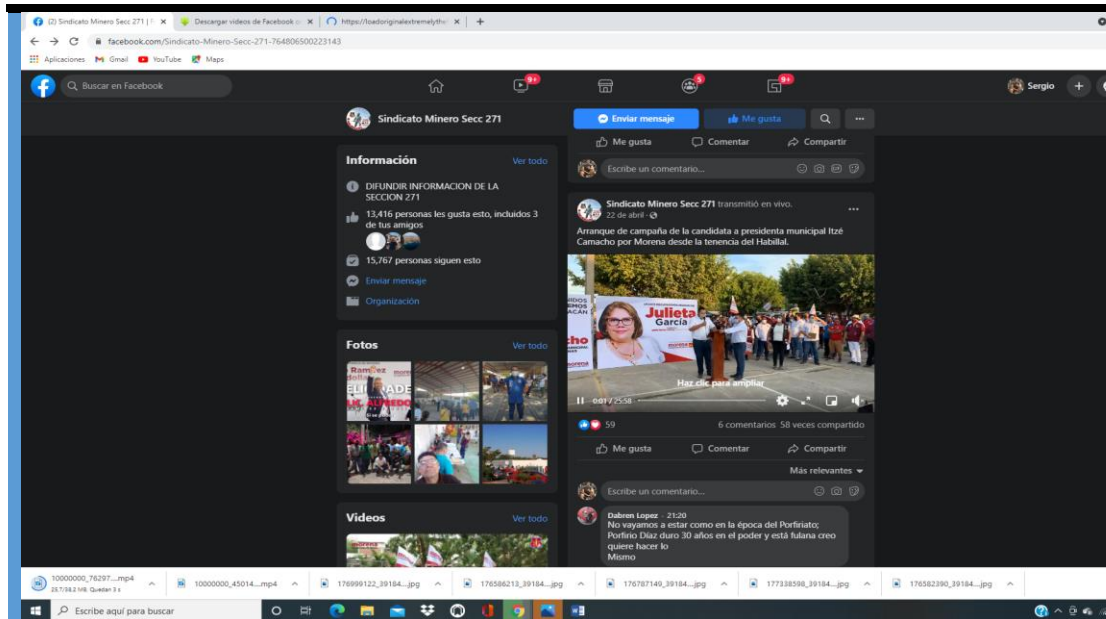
(2) Sindicato Minero Secc 271 | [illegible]
Descargar videos de Facebook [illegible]
https://loadoriginalextremelyth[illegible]
facebook.com/Sindicato-Minero-Secc-271-764806500223143
Aplicaciones Gmail YouTube Maps
Buscar en Facebook
9+ 5 9+
Sergio
Sindicato Minero Secc 271
Enviar mensaje
Me gusta
Me gusta Comentar Compartir
Escribe un comentario...
Información
Ver todo
DIFUNDIR INFORMACION DE LA SECCION 271
13,416 personas les gusta esto, incluidos 3 de tus amigos
15,767 personas siguen esto
Enviar mensaje
Organización
Sindicato Minero Secc 271 transmitió en vivo.
22 de abril ·
Arranque de campaña de la candidata a presidenta municipal Itzé Camacho por Morena desde la tenencia del Habillal.
Julieta García
Haz clic para ampliar
0:01 / 25:58
Fotos
Ver todo
59
6 comentarios 58 veces compartido
Me gusta Comentar Compartir
Más relevantes
Escribe un comentario...
Dabren Lopez · 21:20
No vayamos a estar como en la época del Porfiriato; Porfirio Díaz duro 30 años en el poder y está fulana creo quiere hacer lo Mismo
Videos
Ver todo
10000000_76297....mp4
25.7/38.2 MB, Quedan 3 s
10000000_45014....mp4
176999122_39184....jpg
176586213_39184....jpg
176787149_39184....jpg
177338598_39184....jpg
176582390_39184....jpg
Escribe aquí para buscar